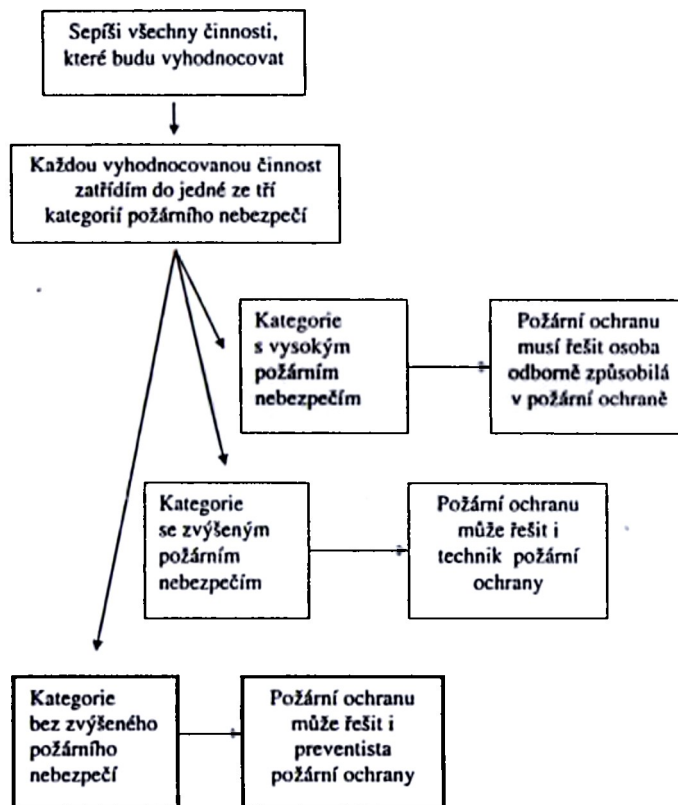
Sepíši všechny činnosti, které budu vyhodnocovat

Každou vyhodnocovanou činnost zatřídím do jedné ze tří kategorií požárního nebezpečí

Kategorie s vysokým požárním nebezpečím

Požární ochranu musí řešit osoba odborně způsobilá v požární ochraně

Kategorie se zvýšeným požárním nebezpečím

Požární ochranu může řešit i technik požární ochrany

Kategorie bez zvýšeného požárního nebezpečí

Požární ochranu může řešit i preventista požární ochrany